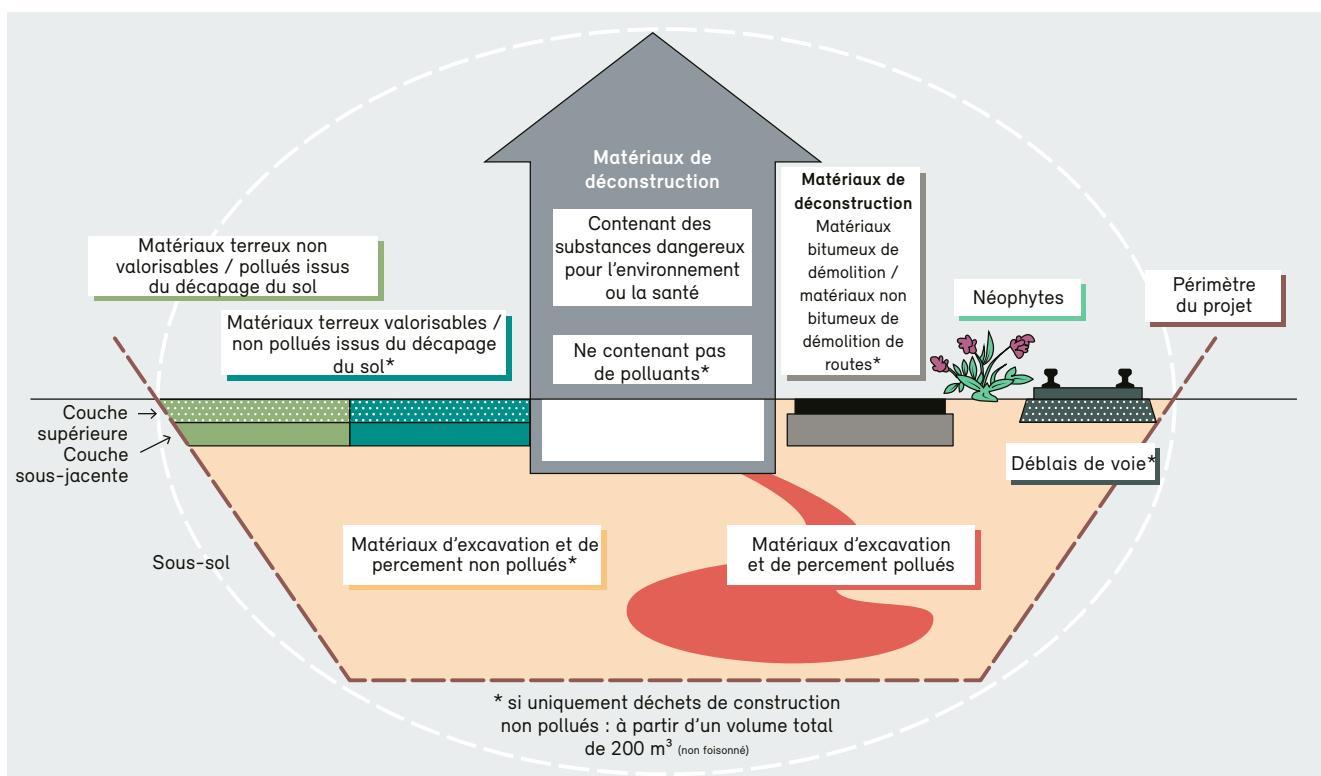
Matériaux de déconstruction

Contenant des substances dangereux pour l'environnement ou la santé

Ne contenant pas de polluants*

Matériaux de déconstruction
Matériaux bitumeux de démolition / matériaux non bitumeux de démolition de routes*

Matériaux terreux non valorisables / pollués issus du décapage du sol

Matériaux terreux valorisables / non pollués issus du décapage du sol*

Néophytes

Périmètre du projet

Couche supérieure

Couche sous-jacente

Déblais de voie*

Sous-sol

Matériaux d'excavation et de percement non pollués*

Matériaux d'excavation et de percement pollués

* si uniquement déchets de construction non pollués : à partir d'un volume total de 200 m$^3$ (non foisonné)